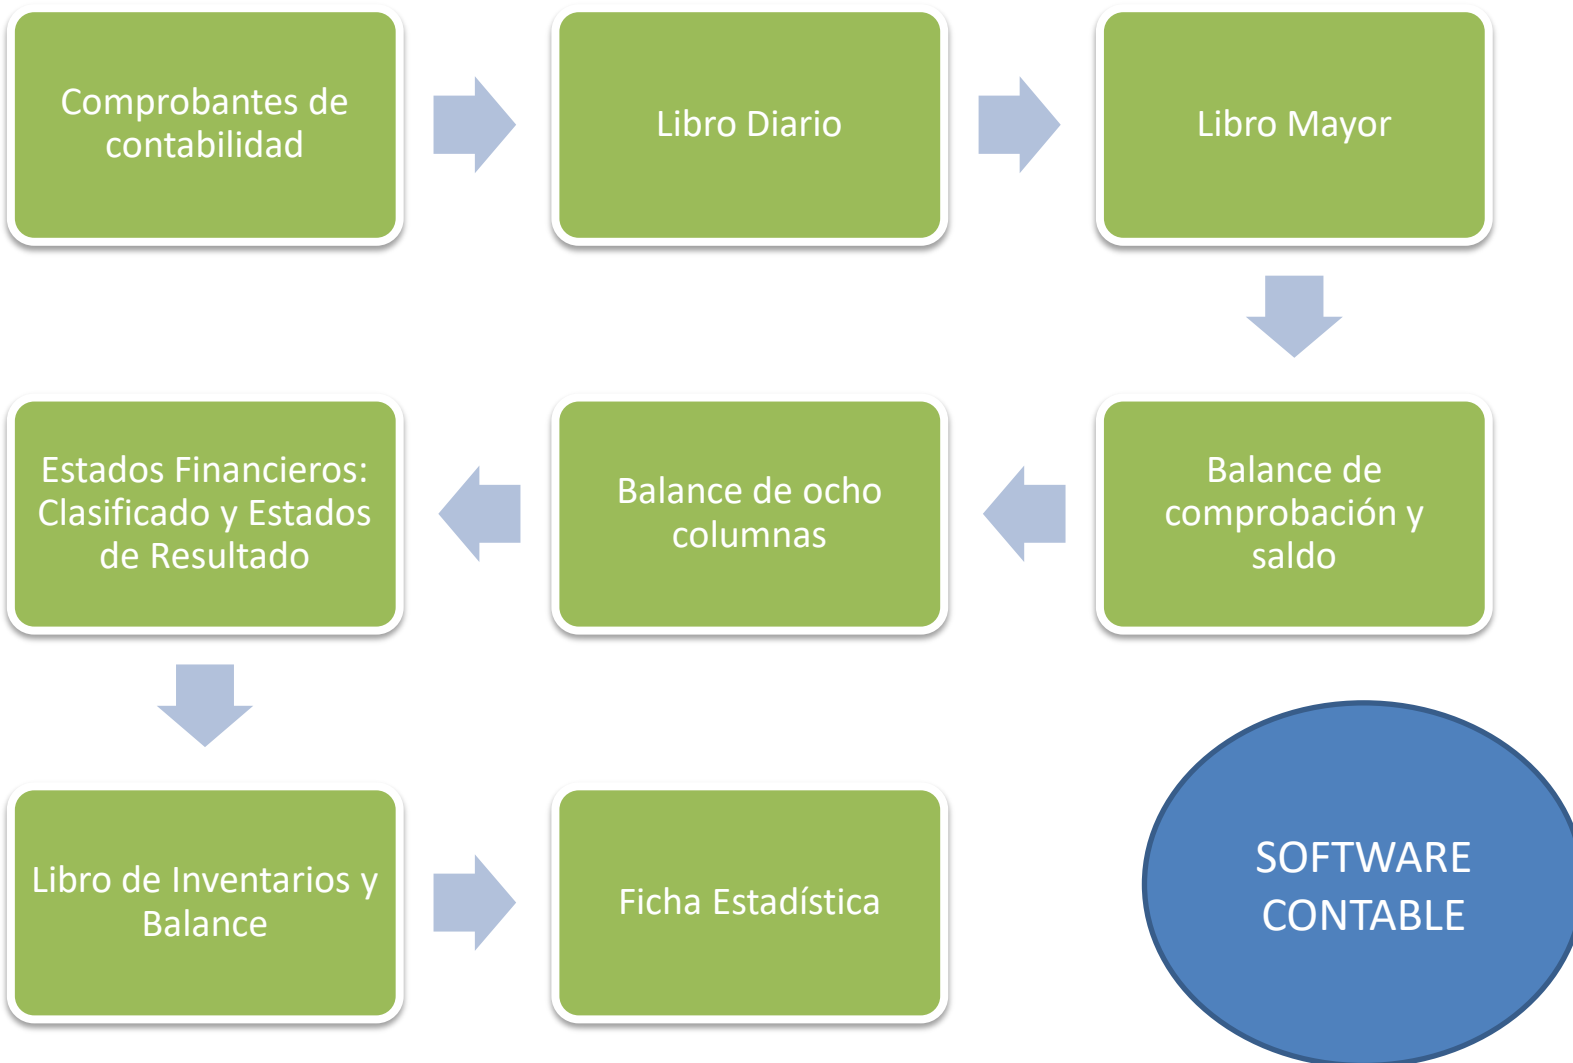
Comprobantes de contabilidad

Libro Diario

Libro Mayor

Balance de comprobación y saldo

Balance de ocho columnas

Estados Financieros: Clasificado y Estados de Resultado

Libro de Inventarios y Balance

Ficha Estadística

SOFTWARE CONTABLE